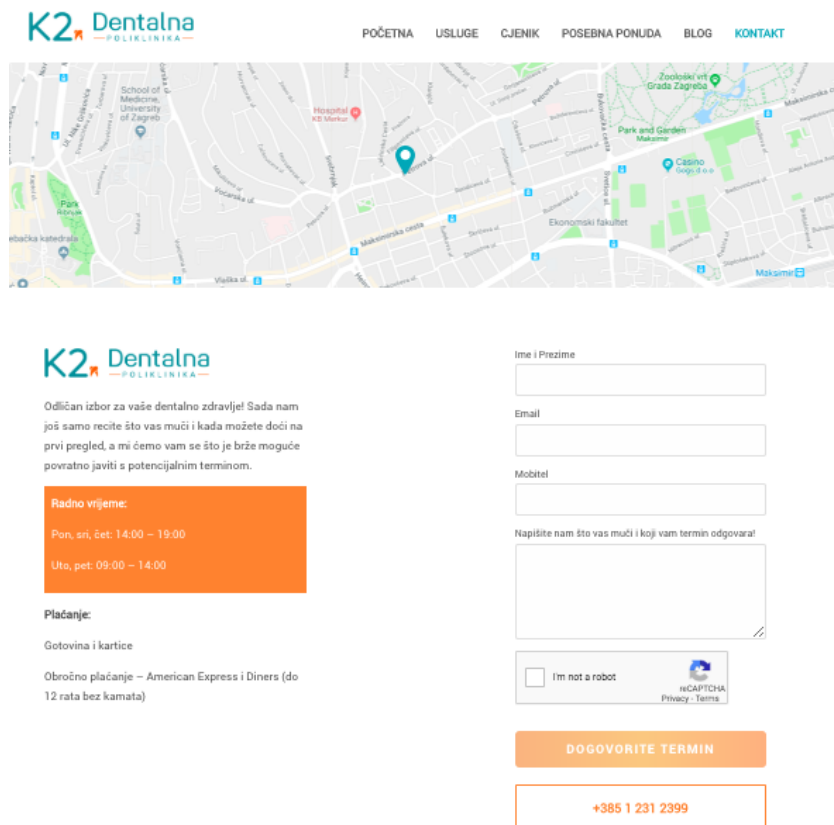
K2 Dentalna POLIKLINIKA

POČETNA USLUGE CJENIK POSEBNA PONUDA BLOG KONTAKT

School of Medicine, University of Zagreb
Hospital KB Merkur
Zoološki vrt Grada Zagreba
Park and Garden Maksimir
Casino Gogo d.o.o.
Park Ribnjak
Ekonomski fakultet
Maksimirska cesta
Vlaška ul.
Maksimir

K2 Dentalna POLIKLINIKA

Odličan izbor za vaše dentalno zdravlje! Sada nam još samo recite što vas muči i kada možete doći na prvi pregled, a mi ćemo vam se što je brže moguće povratno javiti s potencijalnim terminom.

Radno vrijeme:

Pon, sri, čet: 14:00 – 19:00

Uto, pet: 09:00 – 14:00

Plaćanje:

Gotovina i kartice

Obročno plaćanje – American Express i Diners (do 12 rata bez kamata)

Ime i Prezime

Email

Mobitel

Napišite nam što vas muči i koji vam termin odgovara!

I'm not a robot
reCAPTCHA
Privacy - Terms

DOGOVORITE TERMIN

+385 1 231 2399